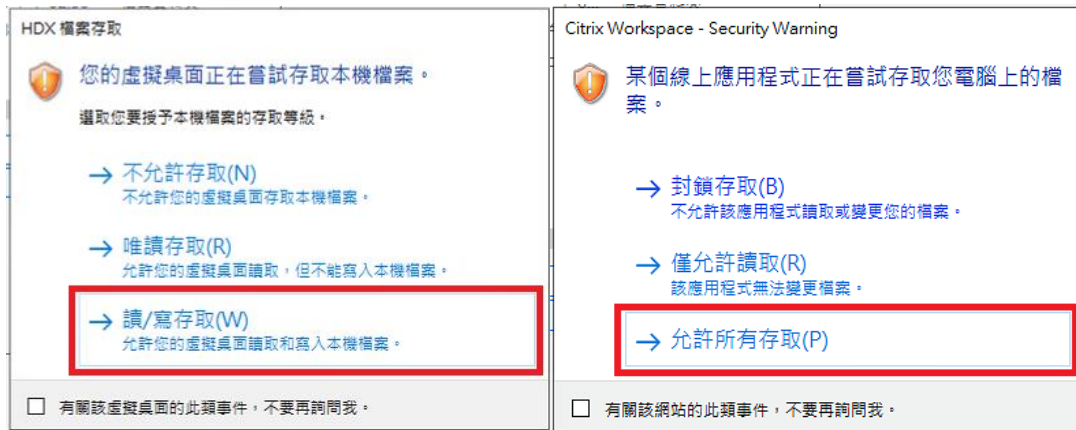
HDX 檔案存取

您的虛擬桌面正在嘗試存取本機檔案。

選取您要授予本機檔案的存取等級。

→ 不允許存取(N)
不允許您的虛擬桌面存取本機檔案。

→ 唯讀存取(R)
允許您的虛擬桌面讀取，但不能寫入本機檔案。

→ 讀/寫存取(W)
允許您的虛擬桌面讀取和寫入本機檔案。

有關該虛擬桌面的此類事件，不要再詢問我。

Citrix Workspace - Security Warning

某個線上應用程式正在嘗試存取您電腦上的檔案。

→ 封鎖存取(B)
不允許該應用程式讀取或變更您的檔案。

→ 僅允許讀取(R)
該應用程式無法變更檔案。

→ 允許所有存取(P)

有關該網站的此類事件，不要再詢問我。